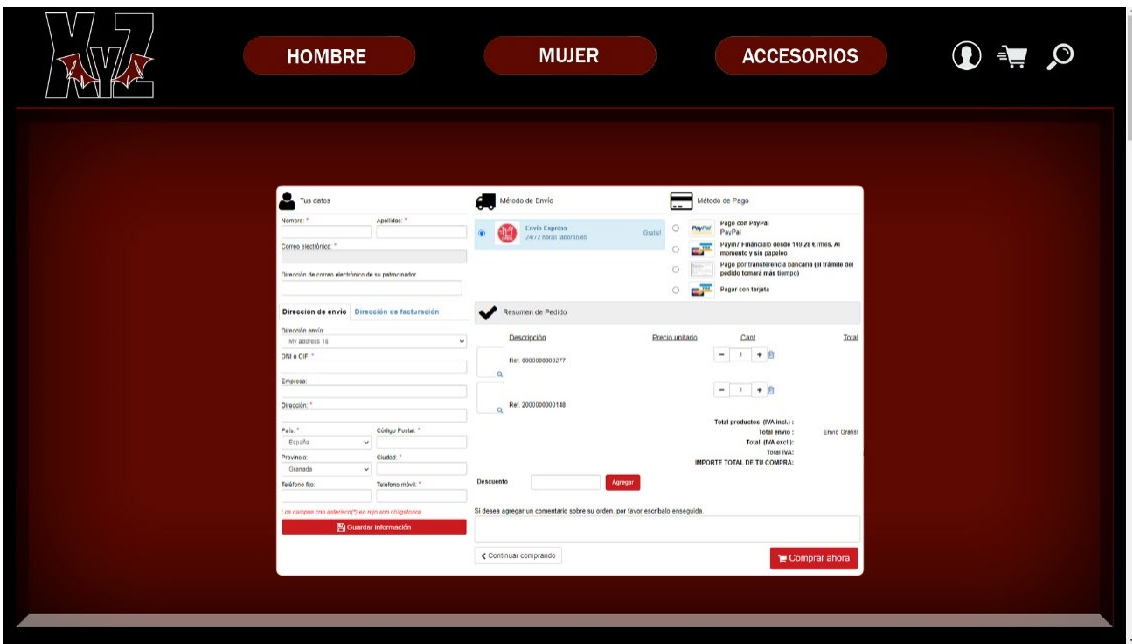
XYZ

HOMBRE
MUJER
ACCESORIOS

Tus datos
Nombre: *
Apellidos: *
Correo electrónico: *
Dirección de correo electrónico de su patrocinador
Dirección de envío
Dirección de facturación
Dirección envío
Mi address 18
DNI o CIF *
Empresa:
Dirección: *
País: *
España
Código Postal: *
Provincia:
Granada
Ciudad: *
Teléfono fijo:
Teléfono móvil: *
Los campos con asterisco(*) se rellenan obligatoria
Guardar información

Método de Envío
Envío Express
24/72 horas laborables
Gratis!

Método de Pago
Pago con PayPal
PayPal
Paym / Financiado desde 19.2€ €/mes. Al momento y sin papeleo
Pago por transferencia bancaria (el trámite del pedido tomará más tiempo)
Pagar con tarjeta

Resumen de Pedido
Descripción
Precio unitario
Cant
Total
Ref: 0000000003277
1
Ref: 2000000000148
1
Total productos (IVA incl.):
Total envío :
Envío Gratis!
Total (IVA excl.):
Total IVA:
IMPORTE TOTAL DE TU COMPRA:
Descuento
Agregar
Si deseas agregar un comentario sobre su orden, por favor escríbalo enseguida.
Continuar comprando
Comprar ahora